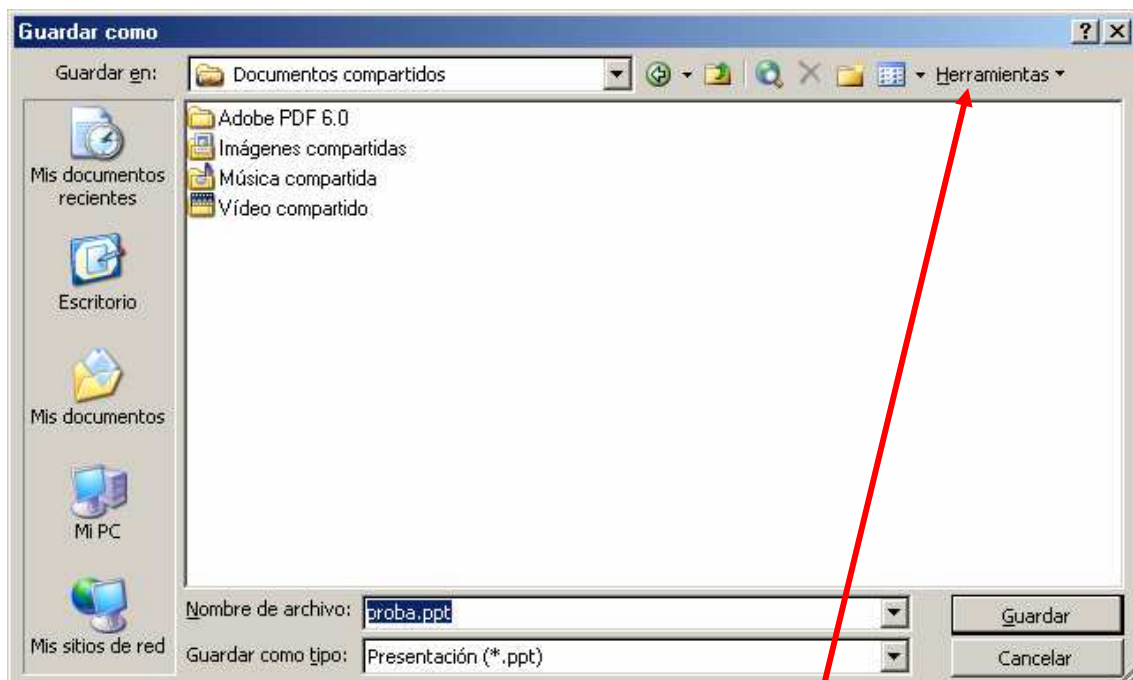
Guardar como

?

Guardar en: Documentos compartidos

Herramientas

Mis documentos recientes

Escritorio

Mis documentos

Mi PC

Mis sitios de red

Adobe PDF 6.0
Imágenes compartidas
Música compartida
Vídeo compartido

Nombre de archivo: proba.ppt

Guardar como tipo: Presentación (*.ppt)

Guardar

Cancelar